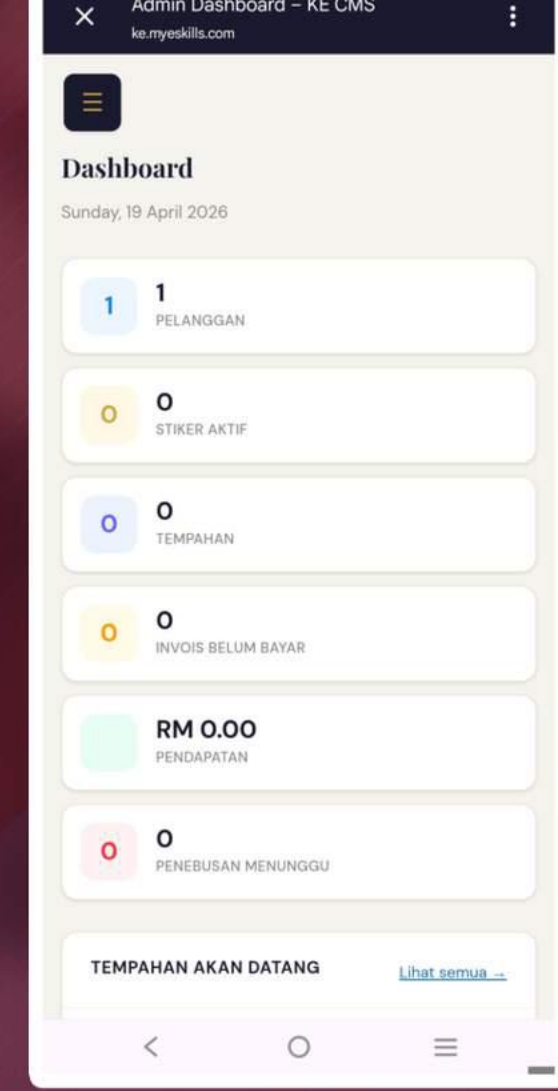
Admin Dashboard – KE CMS
ke.myeskills.com

Dashboard

Sunday, 19 April 2026

1
1
PELANGGAN

0
0
STIKER AKTIF

0
0
TEMPAHAN

0
0
INVOIS BELUM BAYAR

RM 0.00
PENDAPATAN

0
0
PENEBUSAN MENUNGGU

TEMPAHAN AKAN DATANG
Lihat semua →